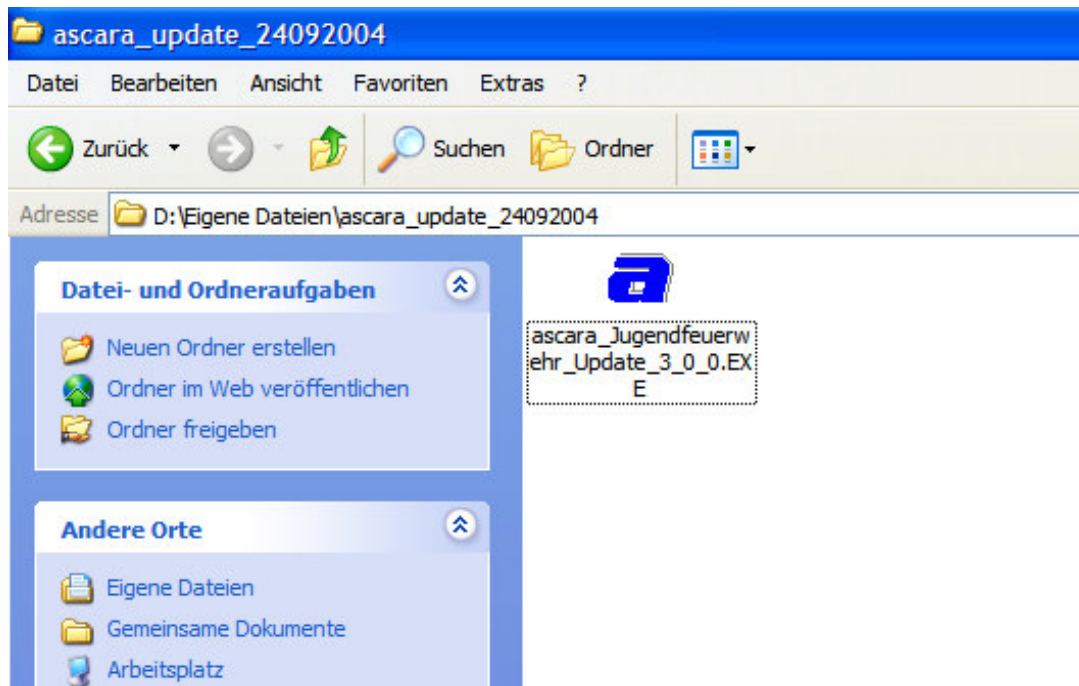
ascara_update_24092004

Datei Bearbeiten Ansicht Favoriten Extras ?

Zurück Suchen Ordner

Adresse D:\Eigene Dateien\ascara_update_24092004

Datei- und Ordneraufgaben

Neuen Ordner erstellen
Ordner im Web veröffentlichen
Ordner freigeben

Andere Orte

Eigene Dateien
Gemeinsame Dokumente
Arbeitsplatz

ascara_Jugendfeuerwehr_Update_3_0_0.EXE